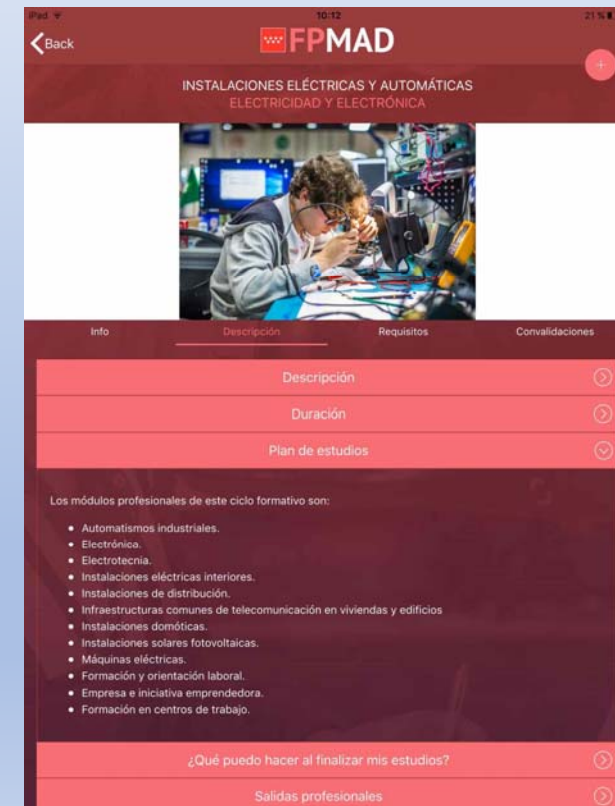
iPad 10:12 21 %

Back

FPMAD

+

INSTALACIONES ELÉCTRICAS Y AUTOMÁTICAS
ELECTRICIDAD Y ELECTRÓNICA

Info Descripción Requisitos Convalidaciones

Descripción

Duración

Plan de estudios

Los módulos profesionales de este ciclo formativo son:

- Automatismos industriales.
- Electrónica.
- Electrotecnia.
- Instalaciones eléctricas interiores.
- Instalaciones de distribución.
- Infraestructuras comunes de telecomunicación en viviendas y edificios
- Instalaciones domóticas.
- Instalaciones solares fotovoltaicas.
- Máquinas eléctricas.
- Formación y orientación laboral.
- Empresa e iniciativa emprendedora.
- Formación en centros de trabajo.

¿Qué puedo hacer al finalizar mis estudios?

Salidas profesionales